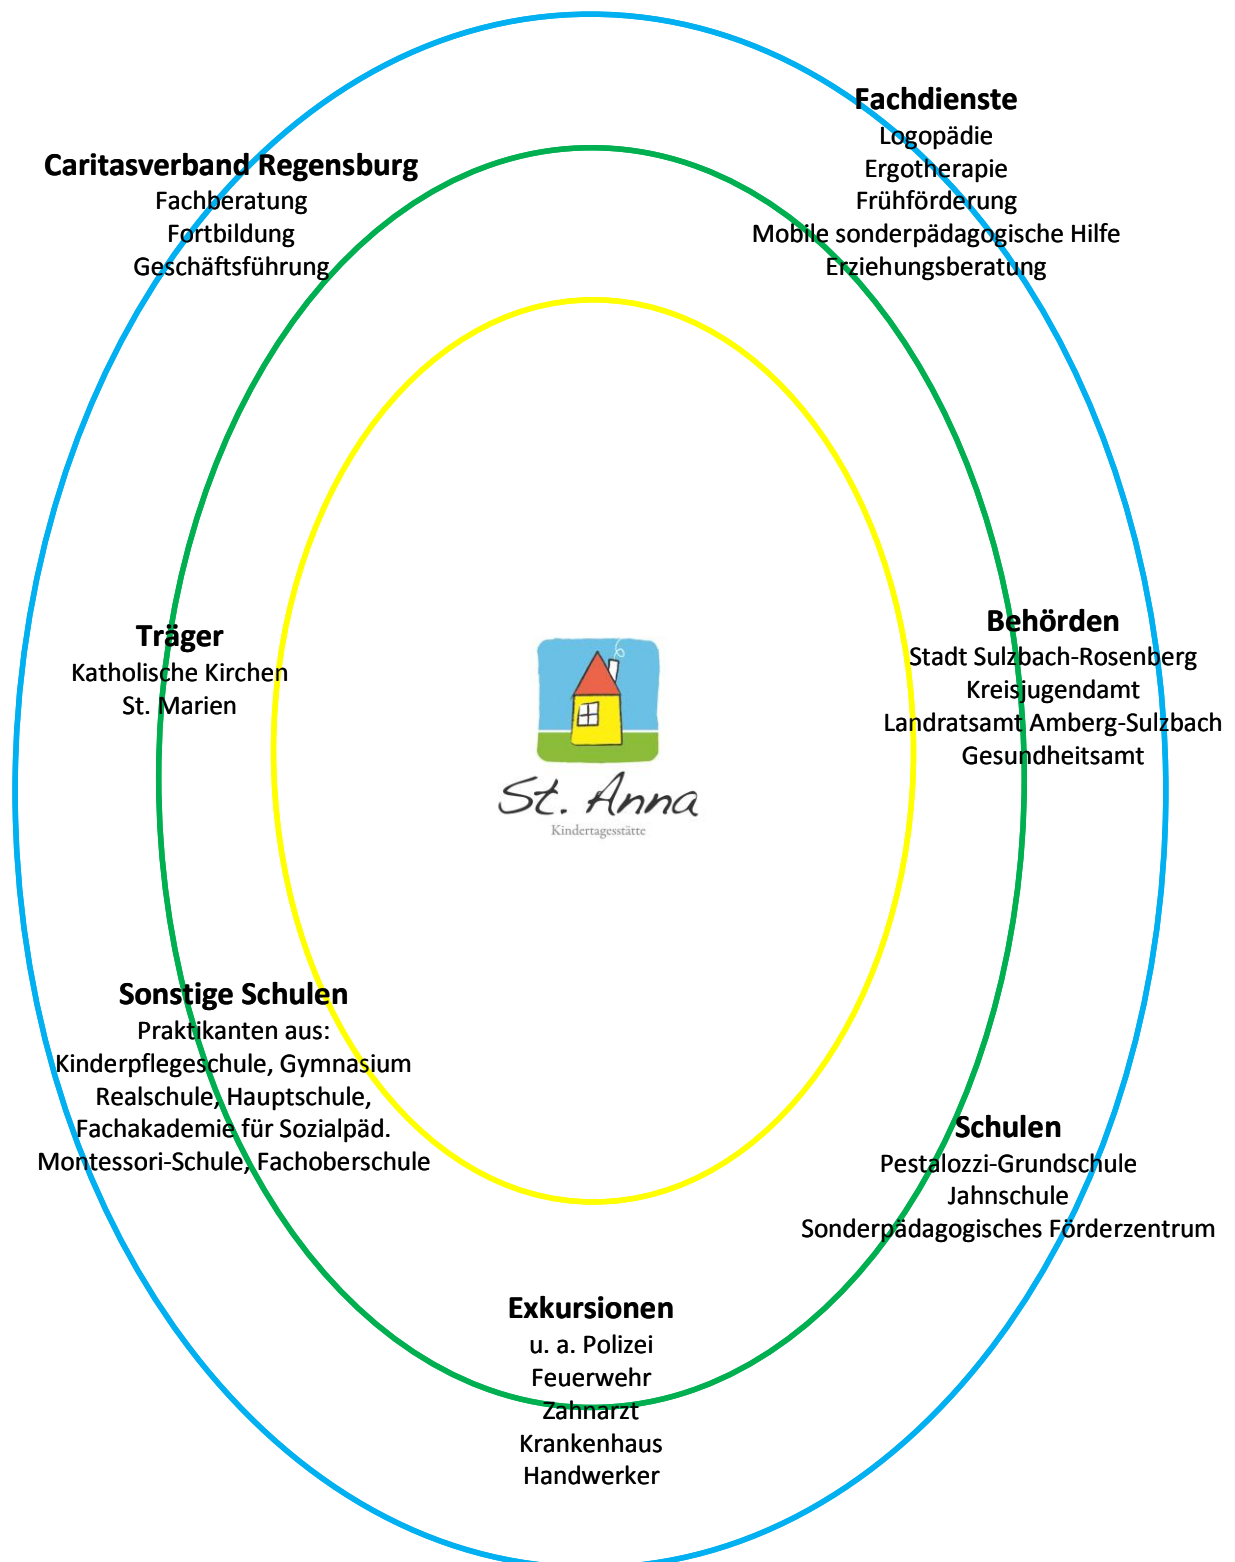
Caritasverband Regensburg
Fachberatung
Fortbildung
Geschäftsführung

Fachdienste
Logopädie
Ergotherapie
Frühförderung
Mobile sonderpädagogische Hilfe
Erziehungsberatung

Träger
Katholische Kirchen
St. Marien

St. Anna
Kindertagesstätte

Behörden
Stadt Sulzbach-Rosenberg
Kreisjugendamt
Landratsamt Amberg-Sulzbach
Gesundheitsamt

Sonstige Schulen
Praktikanten aus:
Kinderpflegeschule, Gymnasium
Realschule, Hauptschule,
Fachakademie für Sozialpäd.
Montessori-Schule, Fachoberschule

Schulen
Pestalozzi-Grundschule
Jahnschule
Sonderpädagogisches Förderzentrum

Exkursionen
u. a. Polizei
Feuerwehr
Zahnarzt
Krankenhaus
Handwerker